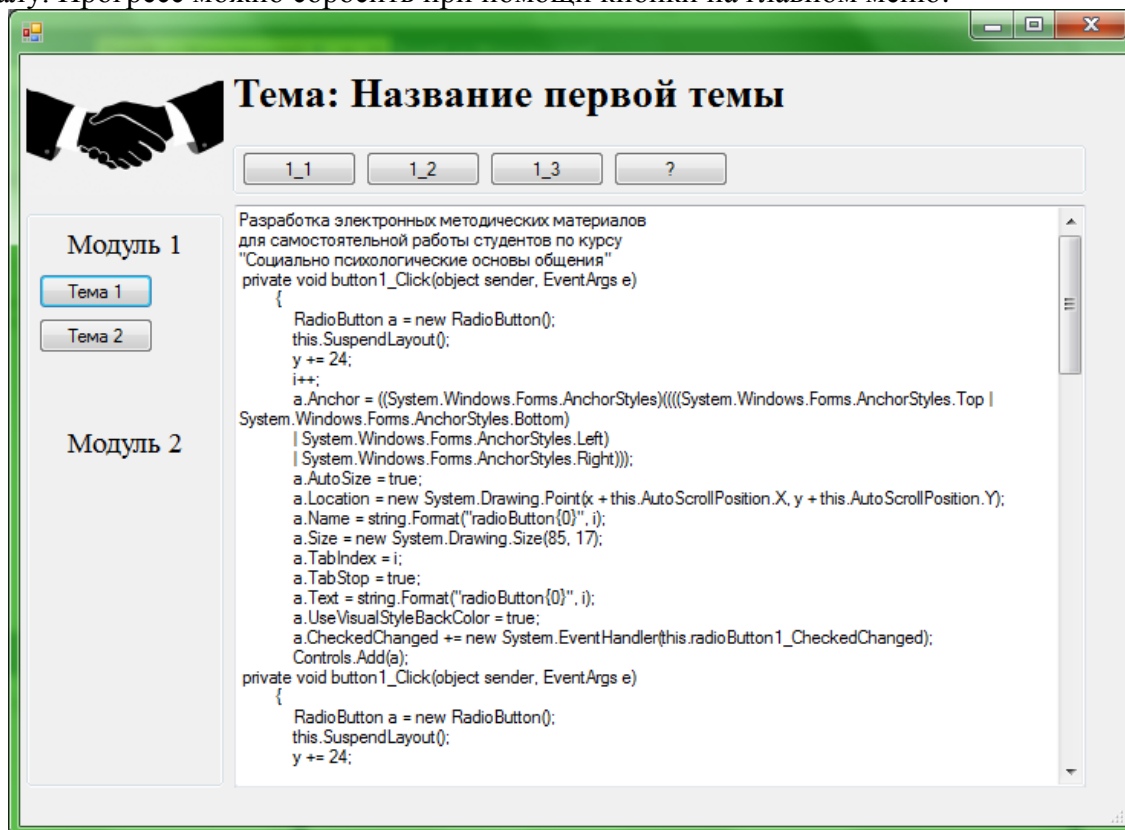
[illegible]у. Прогресс можно сбросить при помощи кнопки на главном меню.

Тема: Название первой темы

1_1 1_2 1_3 ?

Модуль 1

Тема 1

Тема 2

Модуль 2

Разработка электронных методических материалов
для самостоятельной работы студентов по курсу
"Социально психологические основы общения"
private void button1_Click(object sender, EventArgs e)
{
RadioButton a = new RadioButton();
this.SuspendLayout();
y += 24;
i++;
a.Anchor = ((System.Windows.Forms.AnchorStyles)((((System.Windows.Forms.AnchorStyles.Top | System.Windows.Forms.AnchorStyles.Bottom)
| System.Windows.Forms.AnchorStyles.Left)
| System.Windows.Forms.AnchorStyles.Right)));
a.AutoSize = true;
a.Location = new System.Drawing.Point(x + this.AutoScrollPosition.X, y + this.AutoScrollPosition.Y);
a.Name = string.Format("radioButton{0}", i);
a.Size = new System.Drawing.Size(85, 17);
a.TabIndex = i;
a.TabStop = true;
a.Text = string.Format("radioButton{0}", i);
a.UseVisualStyleBackColor = true;
a.CheckedChanged += new System.EventHandler(this.radioButton1_CheckedChanged);
Controls.Add(a);
private void button1_Click(object sender, EventArgs e)
{
RadioButton a = new RadioButton();
this.SuspendLayout();
y += 24;